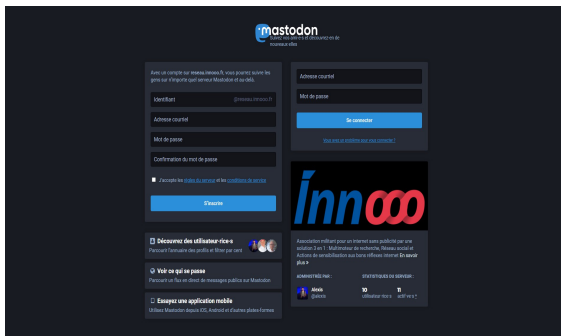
mastodon
Suivez vos ami·e·s et découvrez-en de nouveaux·elles

Avec un compte sur mamot.innooo.fr, vous pourrez suivre les gens sur n'importe quel serveur Mastodon et au-delà.

Identifiant
@mamot.innooo.fr

Adresse courriel

Mot de passe

Confirmation du mot de passe

J'accepte les règles du serveur et les conditions de service

S'inscrire

Découvrez des utilisateur·rice·s
Parcourir l'annuaire des profils et filtrer par intérêts

Voir ce qui se passe
Parcourir un flux en direct de messages publics sur Mastodon

Essayez une application mobile
Utilisez Mastodon depuis iOS, Android et d'autres plates-formes

Adresse courriel

Mot de passe

Se connecter

Vous avez un problème pour vous connecter ?

Innooo

Association militant pour un internet sans publicité par une solution 3 en 1 : Multimoteur de recherche, Réseau social et Actions de sensibilisation aux bons réflexes internet En savoir plus »

ADMINISTRÉ PAR :
Alexis
@alexis

STATISTIQUES DU SERVEUR :
10
utilisateur·rice·s
11
actif·ve·s